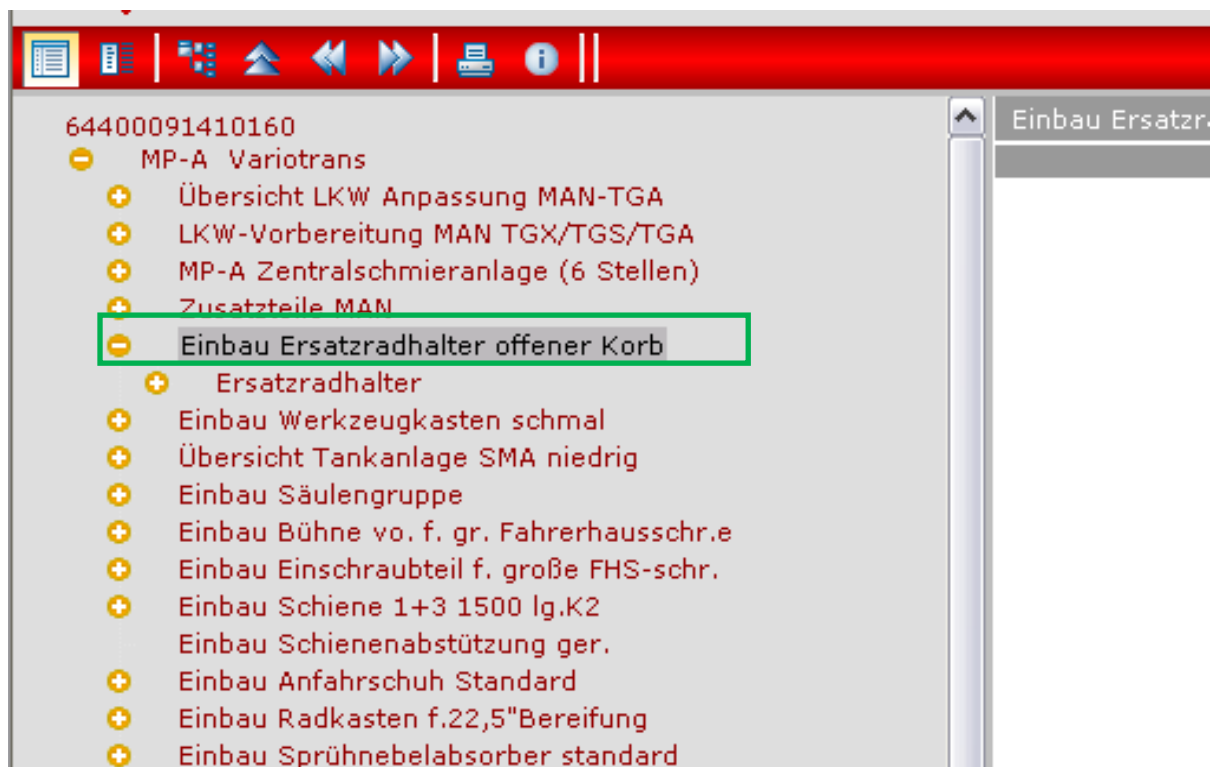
64400091410160

MP-A Variotrans

Übersicht LKW Anpassung MAN-TGA

LKW-Vorbereitung MAN TGX/TGS/TGA

MP-A Zentralschmieranlage (6 Stellen)

Zusatzteile MAN

Einbau Ersatzradhalter offener Korb

Ersatzradhalter

Einbau Werkzeugkasten schmal

Übersicht Tankanlage SMA niedrig

Einbau Säulengruppe

Einbau Bühne vo. f. gr. Fahrerhausschr.e

Einbau Einschraubteil f. große FHS-schr.

Einbau Schiene 1+3 1500 lg.K2

Einbau Schienenabstützung ger.

Einbau Anfahrschuh Standard

Einbau Radkasten f.22,5"Bereifung

Einbau Sprühnebelabsorber standard

Einbau Ersatzr